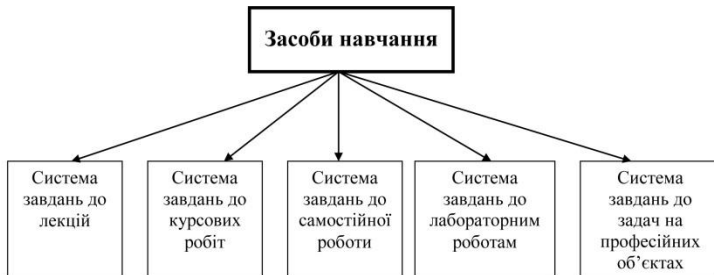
Засоби навчання

Система завдань до лекцій

Система завдань до курсових робіт

Система завдань до самостійної роботи

Система завдань до лабораторним роботам

Система завдань до задач на професійних об'єктах